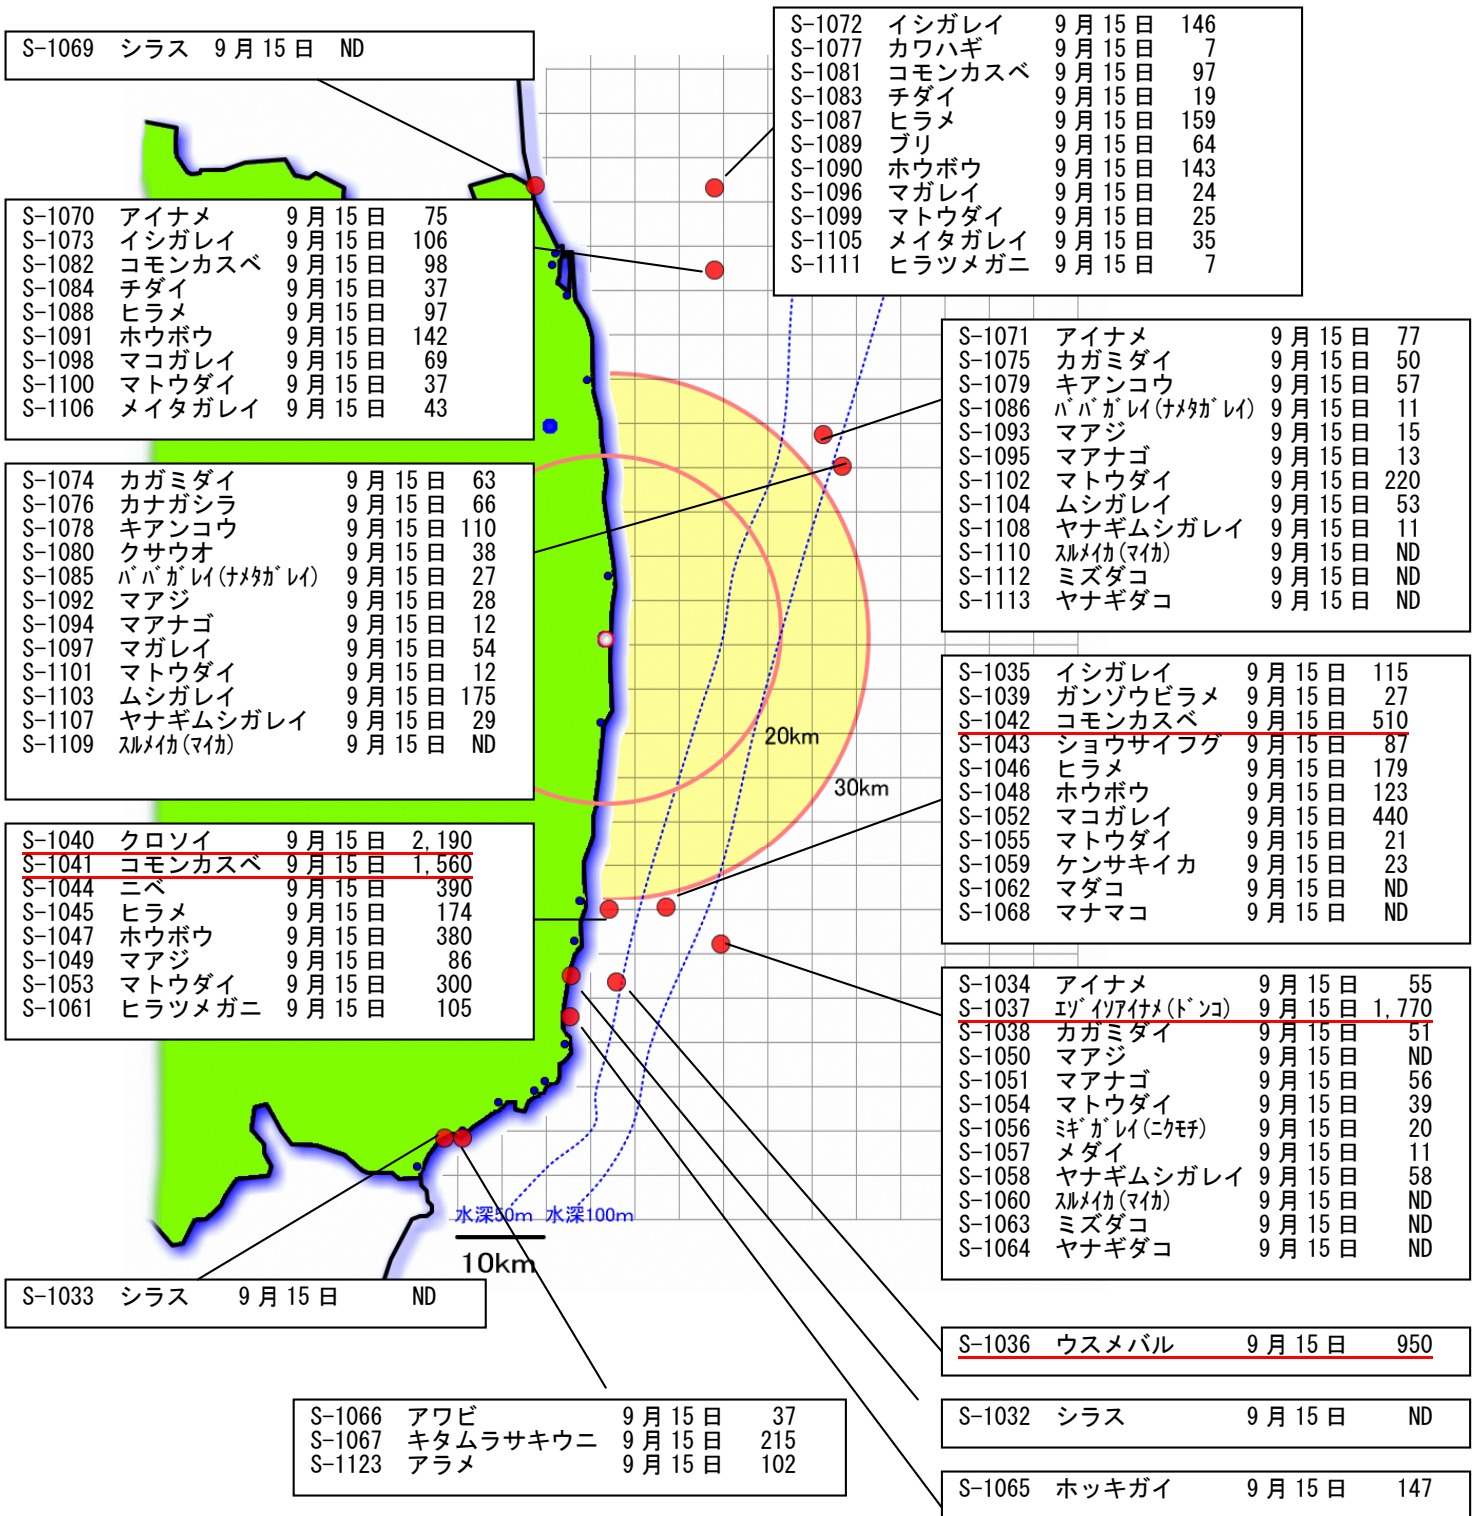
S-1069 シラス 9月15日 ND

S-1072 イシガレイ 9月15日 146
S-1077 カワハギ 9月15日 7
S-1081 コモンカスベ 9月15日 97
S-1083 チダイ 9月15日 19
S-1087 ヒラメ 9月15日 159
S-1089 ブリ 9月15日 64
S-1090 ホウボウ 9月15日 143
S-1096 マガレイ 9月15日 24
S-1099 マトウダイ 9月15日 25
S-1105 メイタガレイ 9月15日 35
S-1111 ヒラツメガニ 9月15日 7

S-1070 アイナメ 9月15日 75
S-1073 イシガレイ 9月15日 106
S-1082 コモンカスベ 9月15日 98
S-1084 チダイ 9月15日 37
S-1088 ヒラメ 9月15日 97
S-1091 ホウボウ 9月15日 142
S-1098 マコガレイ 9月15日 69
S-1100 マトウダイ 9月15日 37
S-1106 メイタガレイ 9月15日 43

S-1071 アイナメ 9月15日 77
S-1075 カガミダイ 9月15日 50
S-1079 キアンコウ 9月15日 57
S-1086 ババガレイ(ナメタガレイ) 9月15日 11
S-1093 マアジ 9月15日 15
S-1095 マアナゴ 9月15日 13
S-1102 マトウダイ 9月15日 220
S-1104 ムシガレイ 9月15日 53
S-1108 ヤナギムシガレイ 9月15日 11
S-1110 スルメイカ(マイカ) 9月15日 ND
S-1112 ミズダコ 9月15日 ND
S-1113 ヤナギダコ 9月15日 ND

S-1074 カガミダイ 9月15日 63
S-1076 カナガシラ 9月15日 66
S-1078 キアンコウ 9月15日 110
S-1080 クサウオ 9月15日 38
S-1085 ババガレイ(ナメタガレイ) 9月15日 27
S-1092 マアジ 9月15日 28
S-1094 マアナゴ 9月15日 12
S-1097 マガレイ 9月15日 54
S-1101 マトウダイ 9月15日 12
S-1103 ムシガレイ 9月15日 175
S-1107 ヤナギムシガレイ 9月15日 29
S-1109 スルメイカ(マイカ) 9月15日 ND

S-1035 イシガレイ 9月15日 115
S-1039 ガンゾウビラメ 9月15日 27
S-1042 コモンカスベ 9月15日 510
S-1043 ショウサイフグ 9月15日 87
S-1046 ヒラメ 9月15日 179
S-1048 ホウボウ 9月15日 123
S-1052 マコガレイ 9月15日 440
S-1055 マトウダイ 9月15日 21
S-1059 ケンサキイカ 9月15日 23
S-1062 マダコ 9月15日 ND
S-1068 マナマコ 9月15日 ND

20km
30km

S-1040 クロソイ 9月15日 2,190
S-1041 コモンカスベ 9月15日 1,560
S-1044 ニベ 9月15日 390
S-1045 ヒラメ 9月15日 174
S-1047 ホウボウ 9月15日 380
S-1049 マアジ 9月15日 86
S-1053 マトウダイ 9月15日 300
S-1061 ヒラツメガニ 9月15日 105

S-1034 アイナメ 9月15日 55
S-1037 エゾイソアイナメ(ドンコ) 9月15日 1,770
S-1038 カガミダイ 9月15日 51
S-1050 マアジ 9月15日 ND
S-1051 マアナゴ 9月15日 56
S-1054 マトウダイ 9月15日 39
S-1056 ミギガレイ(ニクモチ) 9月15日 20
S-1057 メダイ 9月15日 11
S-1058 ヤナギムシガレイ 9月15日 58
S-1060 スルメイカ(マイカ) 9月15日 ND
S-1063 ミズダコ 9月15日 ND
S-1064 ヤナギダコ 9月15日 ND

水深50m 水深100m
10km

S-1033 シラス 9月15日 ND

S-1036 ウスメバル 9月15日 950

S-1032 シラス 9月15日 ND

S-1066 アワビ 9月15日 37
S-1067 キタムラサキウニ 9月15日 215
S-1123 アラメ 9月15日 102

S-1065 ホッキガイ 9月15日 147